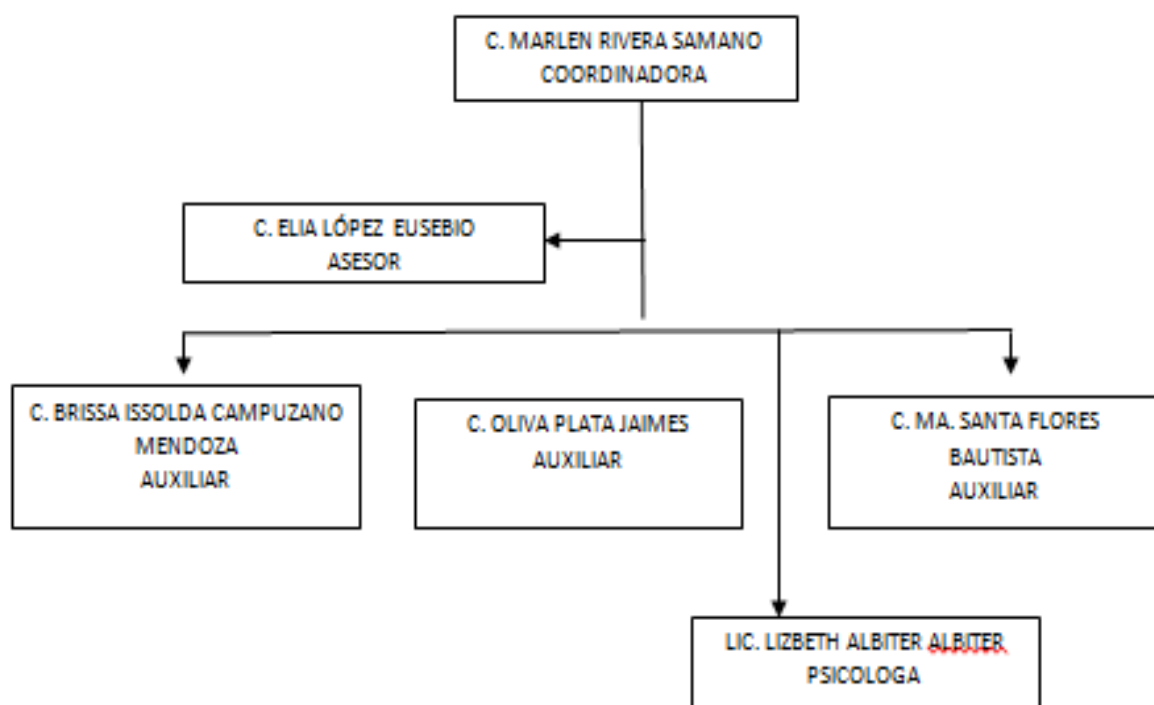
C. MARLEN RIVERA SAMANO
COORDINADORA

C. ELIA LÓPEZ EUSEBIO
ASESOR

C. BRISSA ISSOLDA CAMPUZANO
MENDOZA
AUXILIAR

C. OLIVA PLATA JAIMES
AUXILIAR

C. MA. SANTA FLORES
BAUTISTA
AUXILIAR

LIC. LIZBETH ALBITER ALBITER
PSICOLOGA